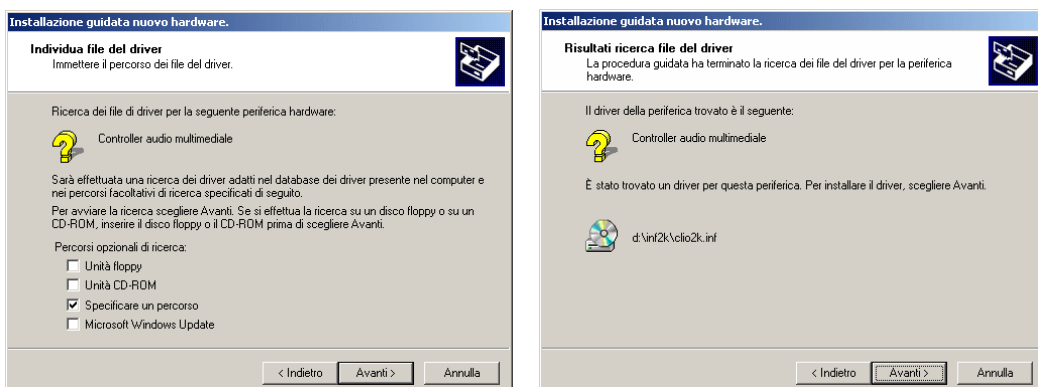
Installazione guidata nuovo hardware.

Individua file del driver
Immettere il percorso dei file del driver.

Ricerca dei file di driver per la seguente periferica hardware:

Controller audio multimediale

Sarà effettuata una ricerca dei driver adatti nel database dei driver presente nel computer e nei percorsi facoltativi di ricerca specificati di seguito.

Per avviare la ricerca scegliere Avanti. Se si effettua la ricerca su un disco floppy o su un CD-ROM, inserire il disco floppy o il CD-ROM prima di scegliere Avanti.

Percorsi opzionali di ricerca:
Unità floppy
Unità CD-ROM
Specificare un percorso
Microsoft Windows Update

< Indietro | Avanti > | Annulla

Installazione guidata nuovo hardware.

Risultati ricerca file del driver
La procedura guidata ha terminato la ricerca dei file del driver per la periferica hardware.

Il driver della periferica trovato è il seguente:

Controller audio multimediale

È stato trovato un driver per questa periferica. Per installare il driver, scegliere Avanti.

d:\inf2k\clio2k.inf

< Indietro | Avanti > | Annulla